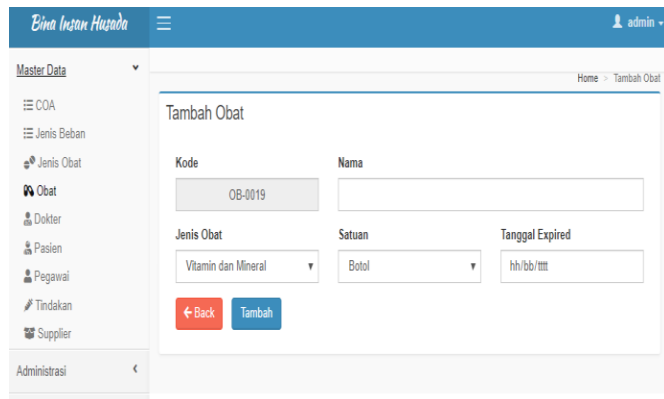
Bina Insan Husada

admin

Master Data

COA

Jenis Beban

Jenis Obat

Obat

Dokter

Pasien

Pegawai

Tindakan

Supplier

Administrasi

Home > Tambah Obat

Tambah Obat

Kode

OB-0019

Nama

Jenis Obat

Vitamin dan Mineral

Satuan

Botol

Tanggal Expired

hh/bb/tttt

← Back

Tambah